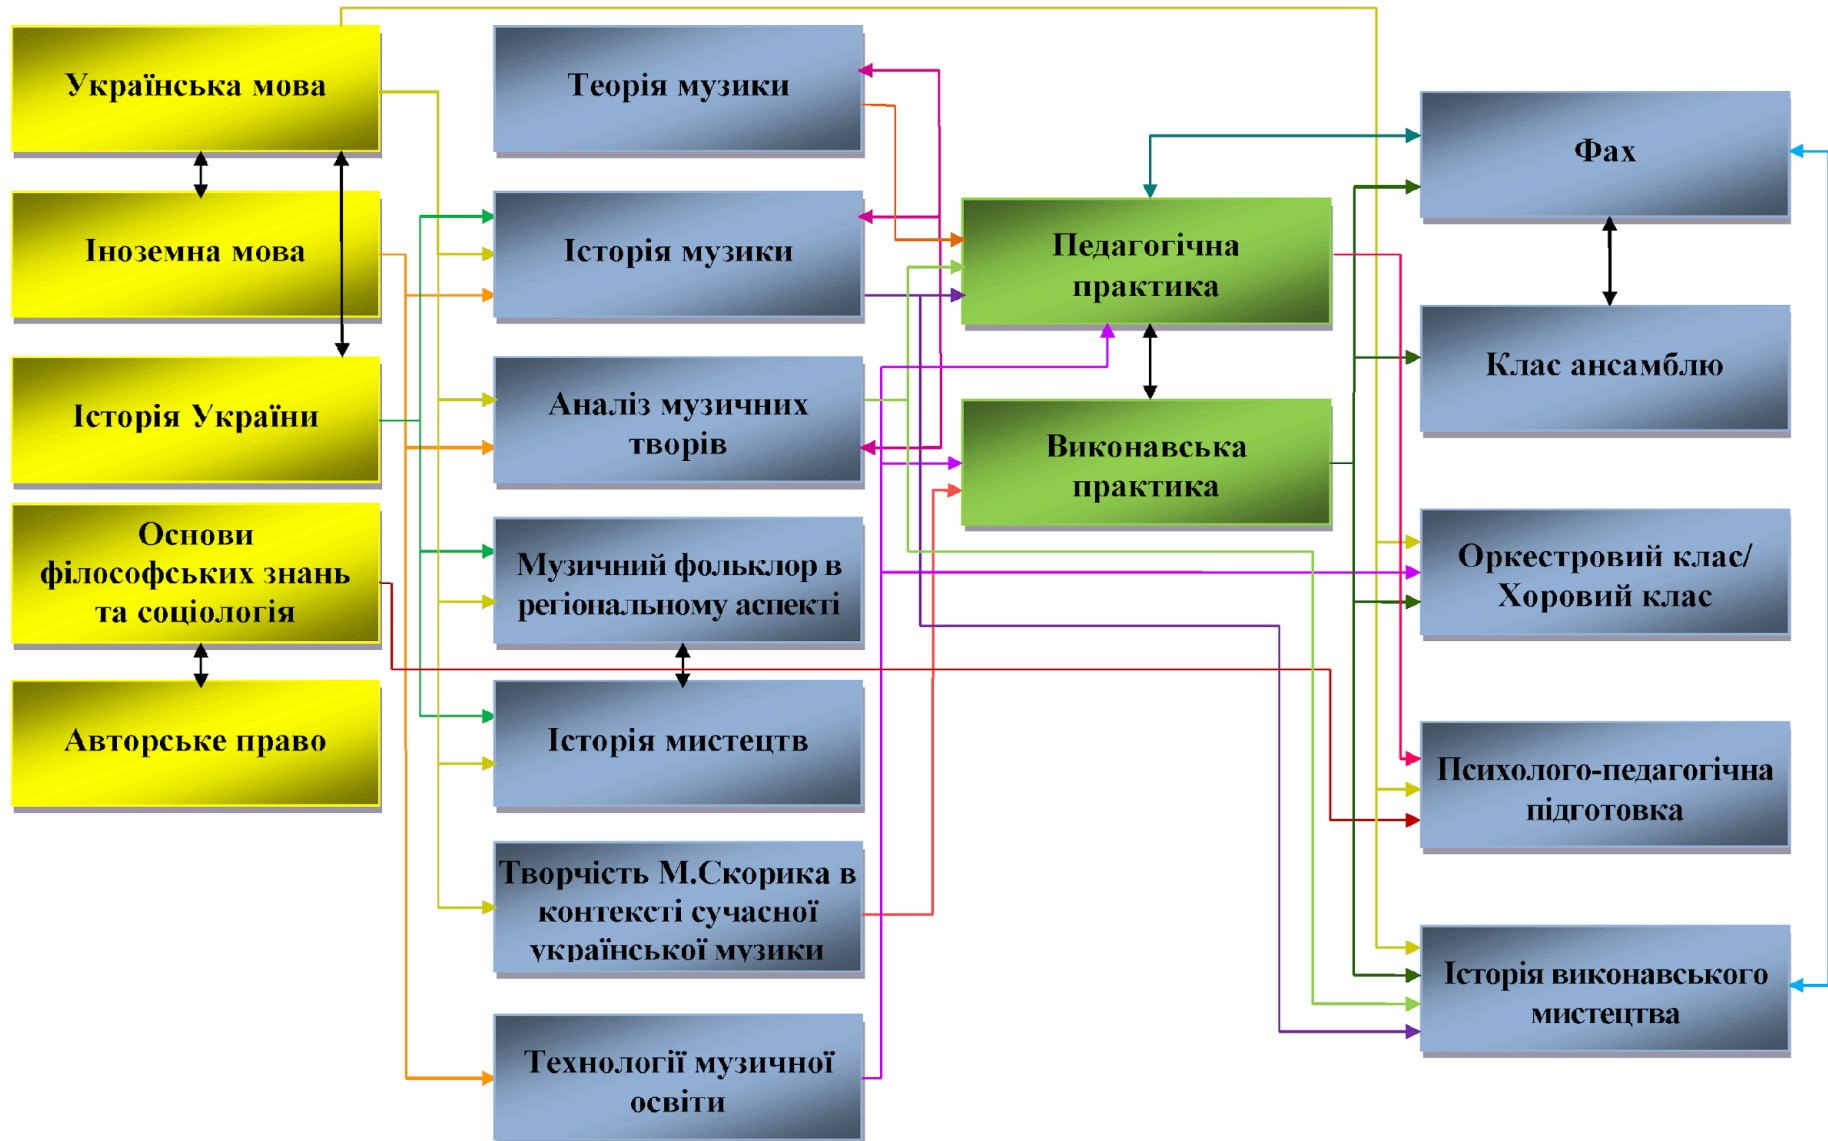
Українська мова

Іноземна мова

Історія України

Основи філософських знань та соціологія

Авторське право

Теорія музики

Історія музики

Аналіз музичних творів

Музичний фольклор в регіональному аспекті

Історія мистецтв

Творчість М.Скорика в контексті сучасної української музики

Технології музичної освіти

Педагогічна практика

Виконавська практика

Фах

Клас ансамблю

Оркестровий клас/ Хоровий клас

Психолого-педагогічна підготовка

Історія виконавського мистецтва